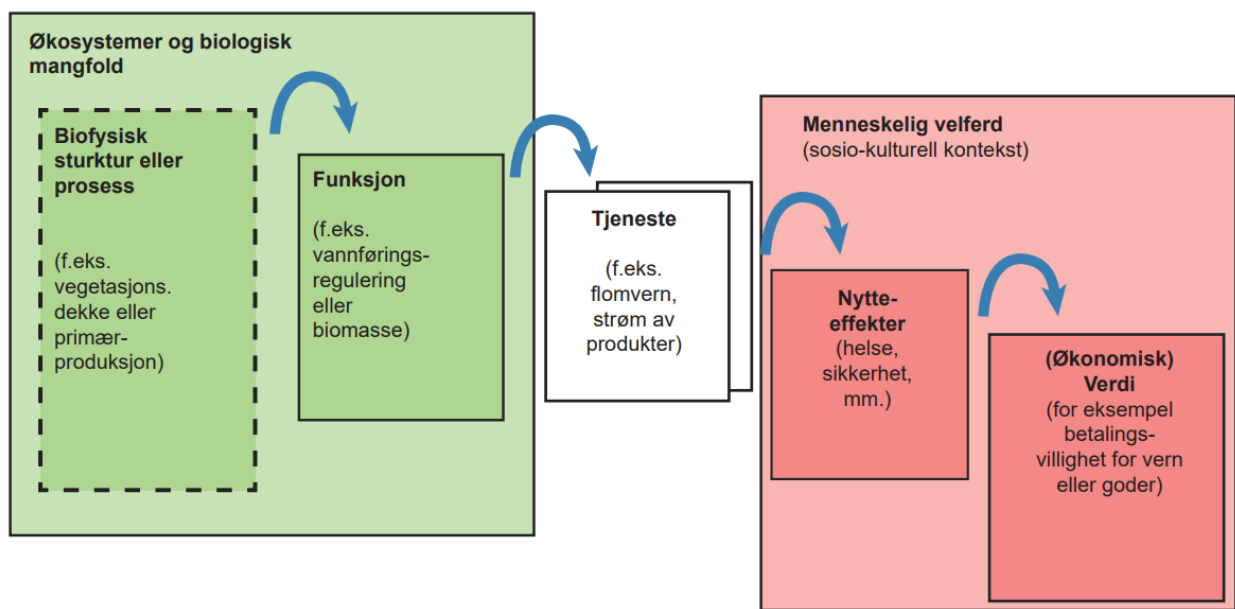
Økosystemer og biologisk mangfold

Biofysisk sturktur eller prosess

(f.eks. vegetasjons. dekke eller primærproduksjon)

Funksjon

(f.eks. vannføringsregulering eller biomasse)

Tjeneste

(f.eks. flomvern, strøm av produkter)

Menneskelig velferd
(sosio-kulturell kontekst)

Nytteeffekter
(helse, sikkerhet, mm.)

(Økonomisk) Verdi
(for eksempel betalingsvillighet for vern eller goder)